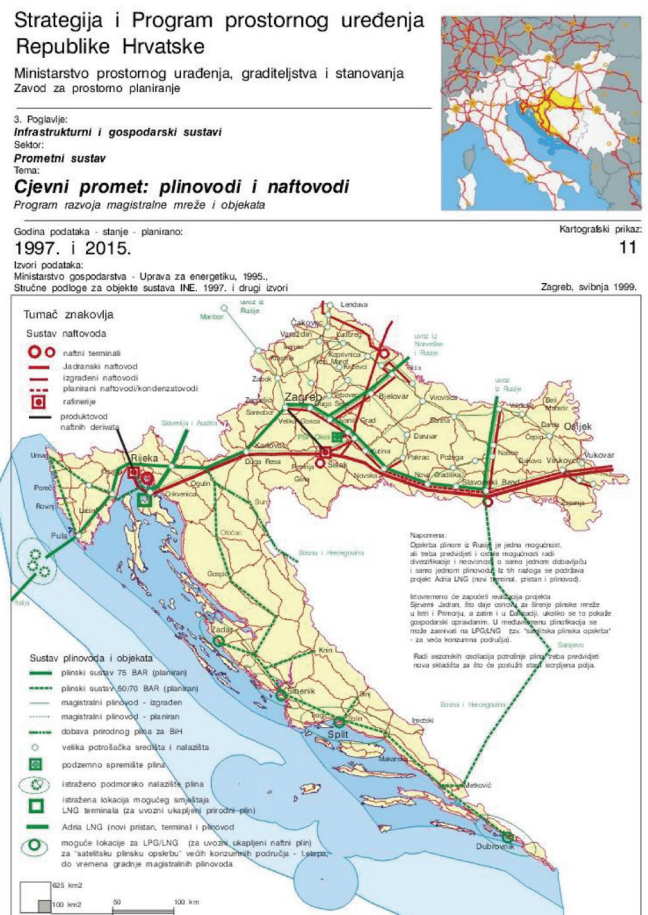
Strategija i Program prostornog uređenja Republike Hrvatske

Ministarstvo prostornog uređenja, graditeljstva i stanovanja
Zavod za prostorno planiranje

3. Poglavlje:
Infrastrukturni i gospodarski sustavi
Sektor:
Prometni sustav
Tema:
Cjevni promet: plinovodi i naftovodi
Program razvoja magistralne mreže i objekata

Godina podataka - stanje - planirano:
1997. i 2015.
Izvori podataka:
Ministarstvo gospodarstva - Uprava za energetiku, 1995.,
Stručne podloge za objekte sustava INE. 1997. i drugi izvori

Kartografski prikaz:
11

Zagreb, svibnja 1999.

Tumač znakovlja
Sustav naftovoda
naftni terminali
Jadranski naftovod
izgrađeni naftovodi
planirani naftovodi/kondenzatovodi
rafinerije
produktovod naftnih derivata

Sustav plinovoda i objekata
plinski sustav 75 BAR (planiran)
plinski sustav 50/70 BAR (planiran)
magistralni plinovod - izgrađen
magistralni plinovod - planiran
dobava prirodnog plina za BiH
velika potrošačka središta i nalazišta
podzemno spremište plina
istraženo podmorsko nalazište plina
istražena lokacija mogućeg smještaja LNG terminala (za uvozni ukapljeni prirodni plin)
Adria LNG (novi pristan, terminal i plinovod)
moguće lokacije za LPG/LNG (za uvozni ukapljeni naftni plin) za "satelitsku plinsku opskrbu" većih konzumnih područja - lokacija, do vremena gradnje magistralnih plinovoda

625 km2
100 km2
0 50 100 km

Napomena:
Opskrba plinom iz Rusije je jedna mogućnost, ali treba predvidjeti i ostale mogućnosti radi diversifikacije i neovisnosti o samo jednom dobavljaču i samo jednom plinovodu. Iz tih razloga se podržava projekt Adria LNG (novi terminal, pristan i plinovod).

Istovremeno će započeti realizacija projekta Sjeverni Jadran, što daje osnovu za širenje plinske mreže u Istri i Primorju, a zatim i u Dalmaciji, ukoliko se to pokaže gospodarski opravdanim. U međuvremenu plinofikacija se može zasnivati na LPG/LNG (tzv. "satelitska plinska opskrba" - za veća konzumna područja).

Radi sezonskih oscilacija potrošnje plina treba predvidjeti nova skladišta za što će poslužiti stara iscrpljena polja.

Maribor
uvoz iz Rusije
Lendava
Čakovec
Varaždin
Koprivnica
Križevci
Zabok
Zagreb
Sv. Ivan Zelina
Bjelovar
Virovitica
uvoz iz Rusije
Slovenija i Austrija
Samobor
Velika Gorica
Kutina
Daruvar
Pakrac
Našice
Đakovo
Osijek
Vinkovci
Vukovar
Sisak
Novska
Nova Gradiška
Slavonski Brod
Petrinja
Karlovac
Duga Resa
Delnice
Rijeka
Umag
Poreč
Rovinj
Pula
Crikvenica
Ogulin
Krk
Otočac
Gospić
Italija
Bosna i Hercegovina
Zadar
Knin
Šibenik
Split
Imotski
Metković
Sarajevo
Dubrovnik